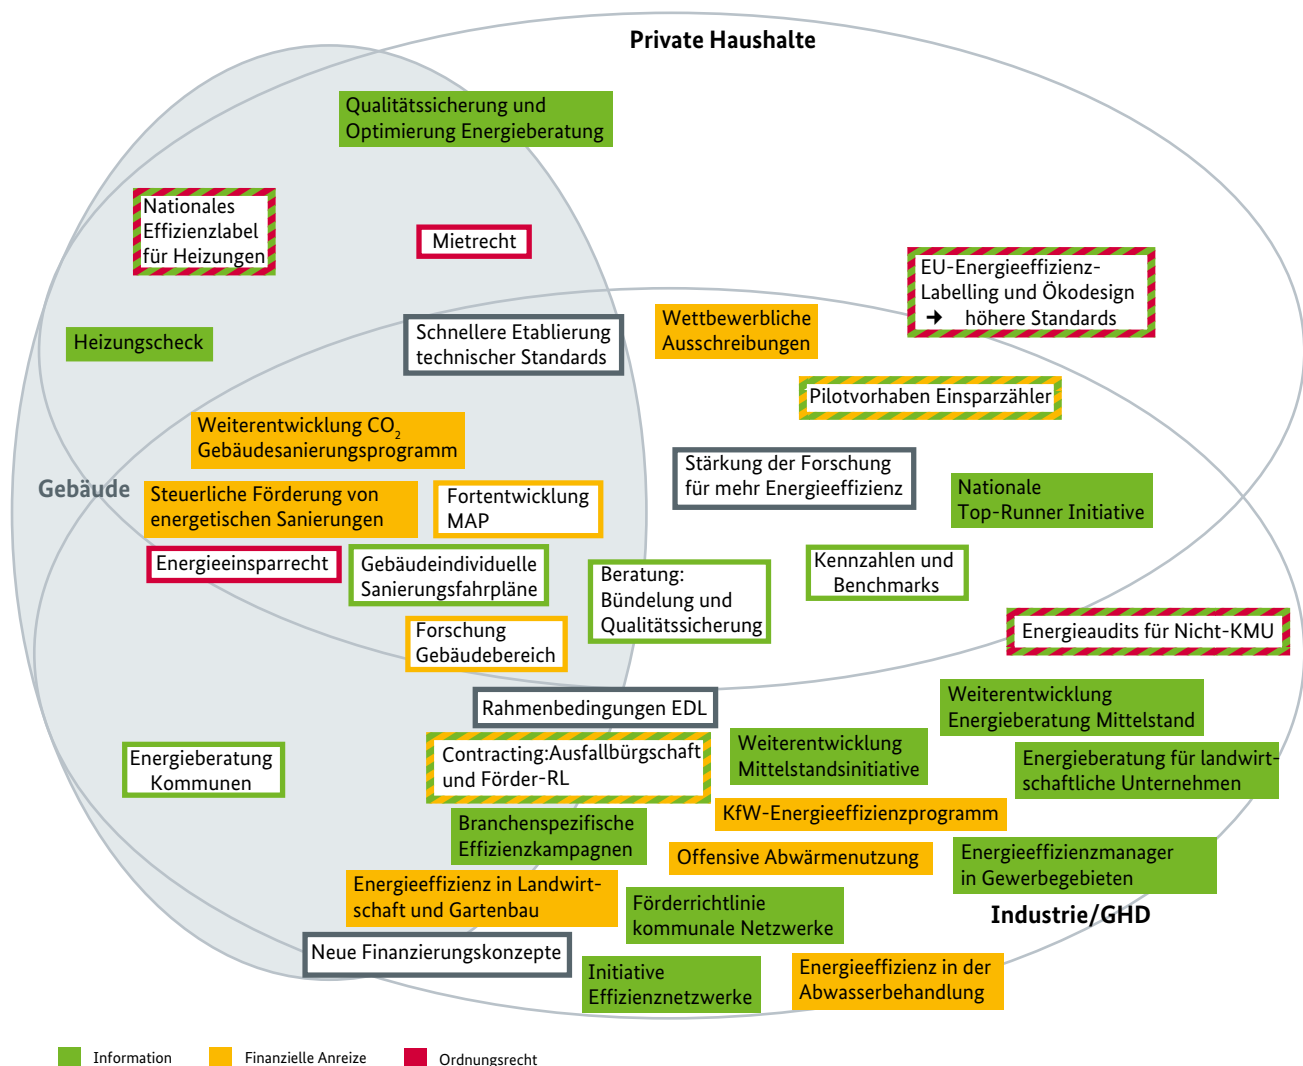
Private Haushalte

Qualitätssicherung und Optimierung Energieberatung

Nationales Effizienzlabel für Heizungen

Mietrecht

EU-Energieeffizienz-Labelling und Ökodesign → höhere Standards

Heizungscheck

Schnellere Etablierung technischer Standards

Wettbewerbliche Ausschreibungen

Pilotvorhaben Einsparzähler

Weiterentwicklung $CO_2$ Gebäudesanierungsprogramm

Stärkung der Forschung für mehr Energieeffizienz

Nationale Top-Runner Initiative

Gebäude

Steuerliche Förderung von energetischen Sanierungen

Fortentwicklung MAP

Energieeinsparrecht

Gebäudeindividuelle Sanierungsfahrpläne

Beratung: Bündelung und Qualitätssicherung

Kennzahlen und Benchmarks

Energieaudits für Nicht-KMU

Forschung Gebäudebereich

Rahmenbedingungen EDL

Weiterentwicklung Energieberatung Mittelstand

Energieberatung Kommunen

Contracting:Ausfallbürgschaft und Förder-RL

Weiterentwicklung Mittelstandsinitiative

Energieberatung für landwirtschaftliche Unternehmen

KfW-Energieeffizienzprogramm

Branchenspezifische Effizienzkampagnen

Offensive Abwärmenutzung

Energieeffizienzmanager in Gewerbegebieten

Energieeffizienz in Landwirtschaft und Gartenbau

Förderrichtlinie kommunale Netzwerke

Industrie/GHD

Neue Finanzierungskonzepte

Initiative Effizienznetzwerke

Energieeffizienz in der Abwasserbehandlung

Information

Finanzielle Anreize

Ordnungsrecht